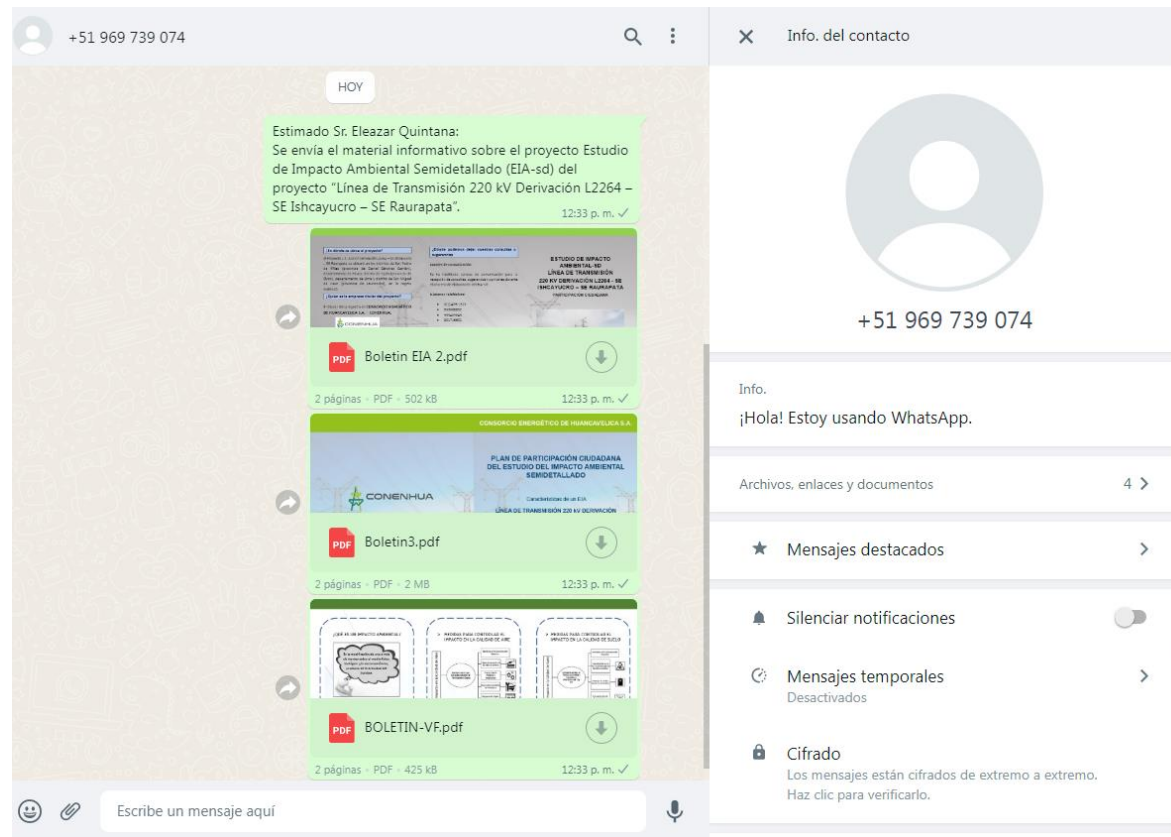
+51 969 739 074

HOY

Estimado Sr. Eleazar Quintana:
Se envía el material informativo sobre el proyecto Estudio de Impacto Ambiental Semidetallado (EIA-sd) del proyecto "Línea de Transmisión 220 kV Derivación L2264 – SE Ishcayucro – SE Raurapata".
12:33 p. m.

ESTUDIO DE IMPACTO AMBIENTAL SD LÍNEA DE TRANSMISIÓN 220 KV DERIVACIÓN L2264 - SE ISHCAYUCRO - SE RAURAPATA

PDF Boletin EIA 2.pdf
2 páginas · PDF · 502 kB
12:33 p. m.

CONSORCIO ENERGÉTICO DE HUANCAVELICA S.A.
PLAN DE PARTICIPACIÓN CIUDADANA DEL ESTUDIO DEL IMPACTO AMBIENTAL SEMIDETALLADO
CONENHUA
Características de un EIA
LÍNEA DE TRANSMISIÓN 220 KV DERIVACIÓN

PDF Boletin3.pdf
2 páginas · PDF · 2 MB
12:33 p. m.

¿QUÉ ES UN IMPACTO AMBIENTAL?
MEDIDAS PARA CONTROLAR EL IMPACTO EN LA CALIDAD DE AIRE
MEDIDAS PARA CONTROLAR EL IMPACTO EN LA CALIDAD DE SUELO

PDF BOLETIN-VF.pdf
2 páginas · PDF · 425 kB
12:33 p. m.

Escribe un mensaje aquí

Info. del contacto

+51 969 739 074

Info.
¡Hola! Estoy usando WhatsApp.

Archivos, enlaces y documentos 4

Mensajes destacados

Silenciar notificaciones

Mensajes temporales
Desactivados

Cifrado
Los mensajes están cifrados de extremo a extremo. Haz clic para verificarlo.